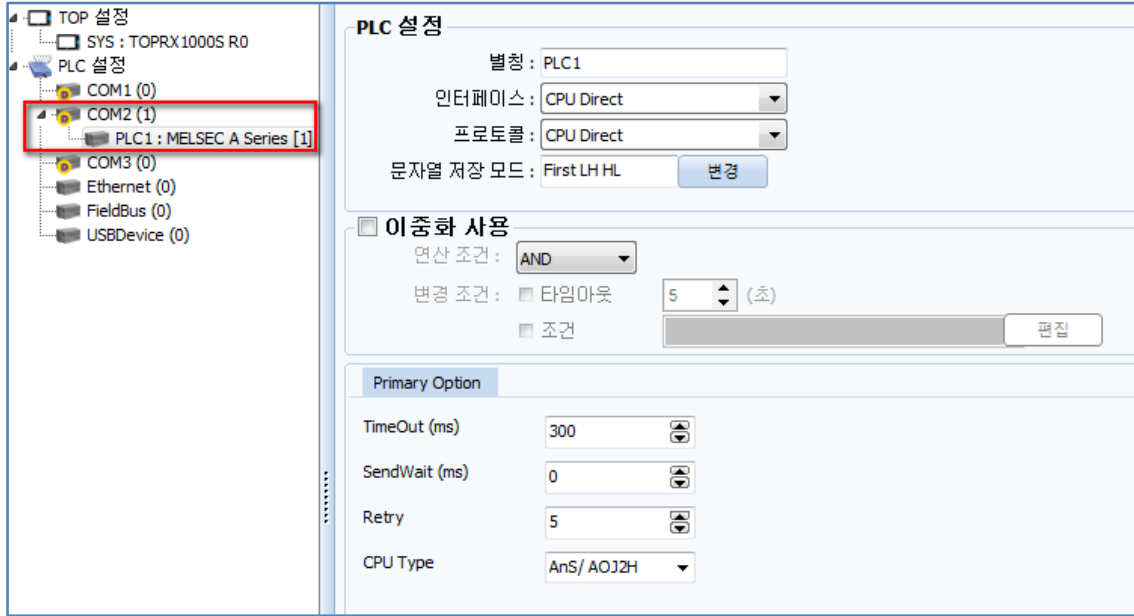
TOP 설정
SYS : TOPRX1000S R0
PLC 설정
COM1 (0)
COM2 (1)
PLC1 : MELSEC A Series [1]
COM3 (0)
Ethernet (0)
FieldBus (0)
USBDevice (0)

PLC 설정
별칭 : PLC1
인터페이스 : CPU Direct
프로토콜 : CPU Direct
문자열 저장 모드 : First LH HL
변경

이중화 사용
연산 조건 : AND
변경 조건 : 타임아웃 5 (초)
조건
편집

Primary Option
TimeOut (ms) 300
SendWait (ms) 0
Retry 5
CPU Type AnS/ AOJ2H